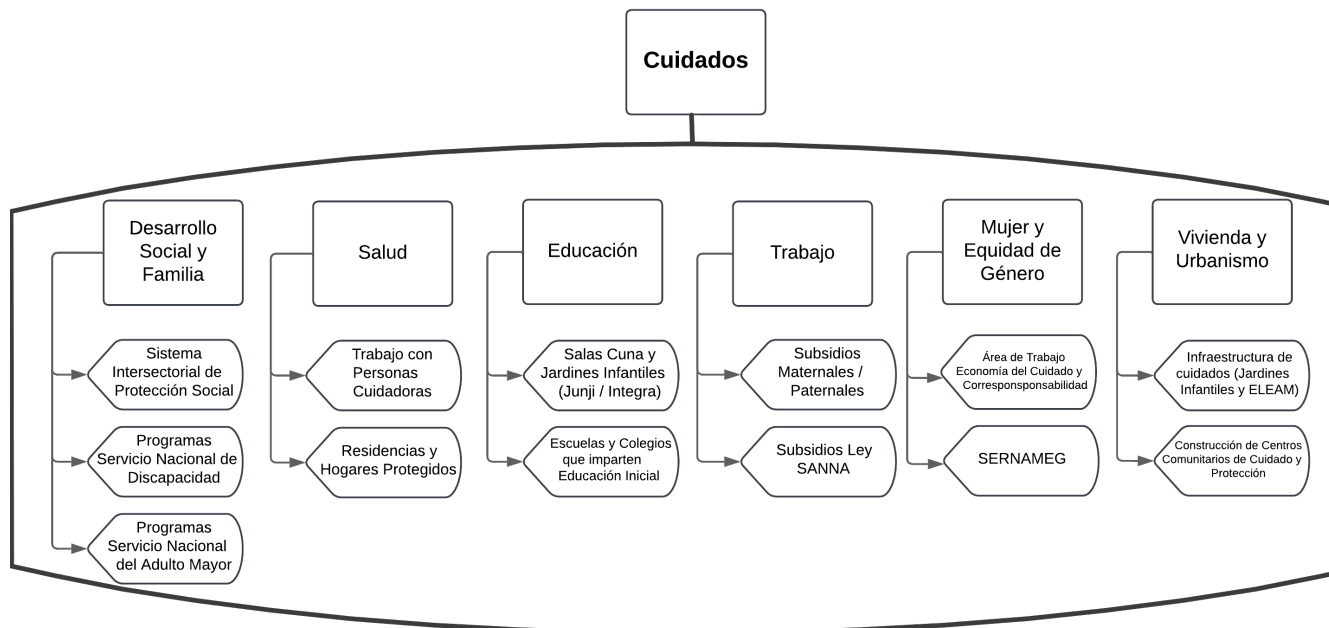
Cuidados

Desarrollo Social y Familia

Sistema Intersectorial de Protección Social

Programas Servicio Nacional de Discapacidad

Programas Servicio Nacional del Adulto Mayor

Salud

Trabajo con Personas Cuidadoras

Residencias y Hogares Protegidos

Educación

Salas Cuna y Jardines Infantiles (Junji / Integra)

Escuelas y Colegios que imparten Educación Inicial

Trabajo

Subsidios Maternales / Paternales

Subsidios Ley SANNA

Mujer y Equidad de Género

Área de Trabajo Economía del Cuidado y Corresponsabilidad

SERNAMEG

Vivienda y Urbanismo

Infraestructura de cuidados (Jardines Infantiles y ELEAM)

Construcción de Centros Comunitarios de Cuidado y Protección